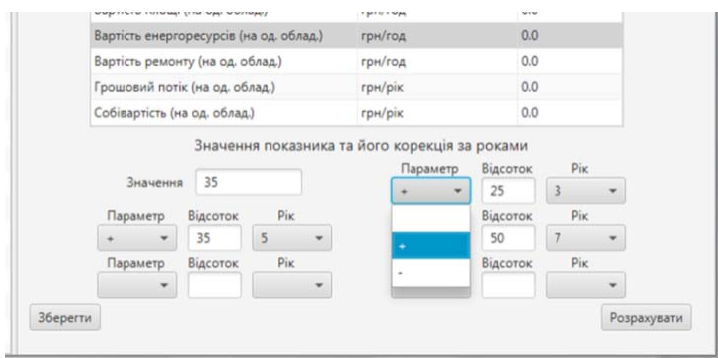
| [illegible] | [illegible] | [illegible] |
|---|---|---|
| Вартість енергоресурсів (на од. облад.) | грн/год | 0.0 |
| Вартість ремонту (на од. облад.) | грн/год | 0.0 |
| Грошовий потік (на од. облад.) | грн/рік | 0.0 |
| Собівартість (на од. облад.) | грн/рік | 0.0 |

Значення показника та його корекція за роками

Значення 35

Параметр Відсоток Рік
+ 25 3

Параметр Відсоток Рік
+ 35 5

+
-

Відсоток Рік
50 7

Параметр Відсоток Рік

Відсоток Рік

Зберегти

Розрахувати